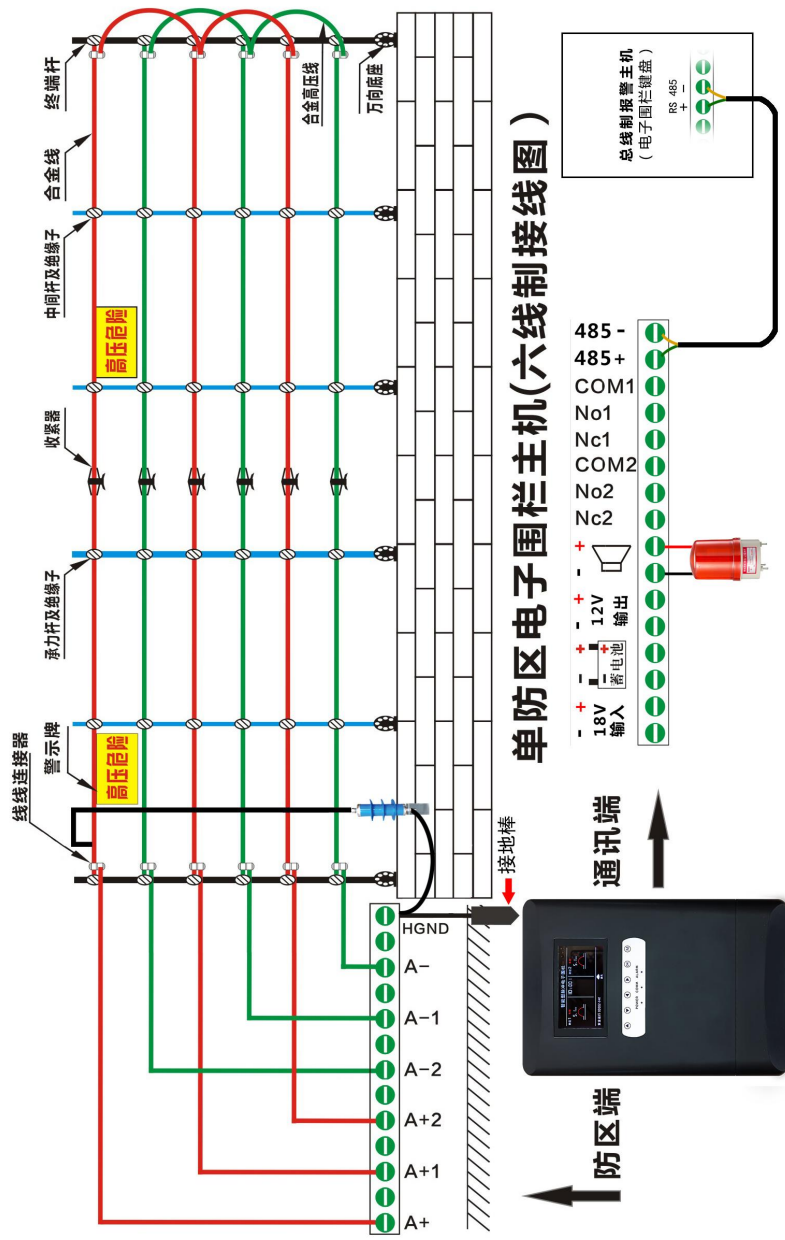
单防区电子围栏主机(六线制接线图)

终端杆
合金线
中间杆及绝缘子
高压危险
收紧器
承力杆及绝缘子
警示牌
高压危险
线线连接器
合金高压线
万向底座

总线制报警主机
(电子围栏键盘)
RS 485
+ -

485-
485+
COM1
No1
Nc1
COM2
No2
Nc2
- +
12V 输出 - +
蓄电池 - +
18V 输入 - +

接地棒
HGND
A-
A-1
A-2
A+2
A+1
A+

通讯端
防区端